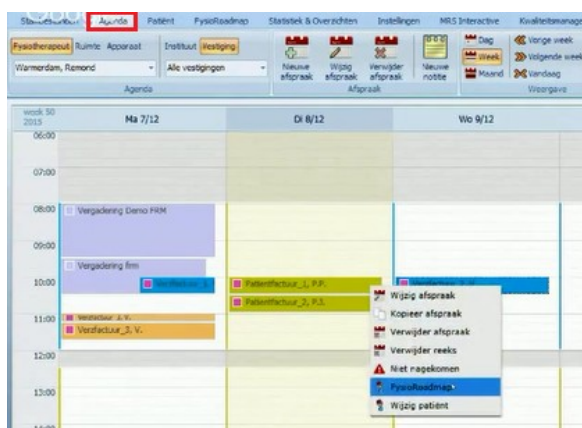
Startscherm | Agenda | Patiënt | FysioRoadmap | Statistiek & Overzichten | Instellingen | MRS Interactive | Kwaliteitsmanag

Fysiotherapeut Ruimte Apparaat
Instituut Vestiging
Warmerdam, Remond
Alle vestigingen
Agenda

Nieuwe afspraak
Wijzig afspraak
Verwijder afspraak
Nieuwe notitie
Afspraak

Dag
Week
Maand
Vorige week
Volgende week
Vandaag
Weergave

week 50 2015
Ma 7/12
Di 8/12
Wo 9/12

06:00
07:00
08:00
09:00
10:00
11:00
12:00
13:00

Vergadering Demo FRM
Vergadering frm
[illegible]
Verzfactuur_2, V.
Verzfactuur_3, V.
Patientfactuur_1, P.P.
Patientfactuur_2, P.I.
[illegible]

Wijzig afspraak
Kopieer afspraak
Verwijder afspraak
Verwijder reeks
Niet nagekomen
FysioRoadmap
Wijzig patiënt